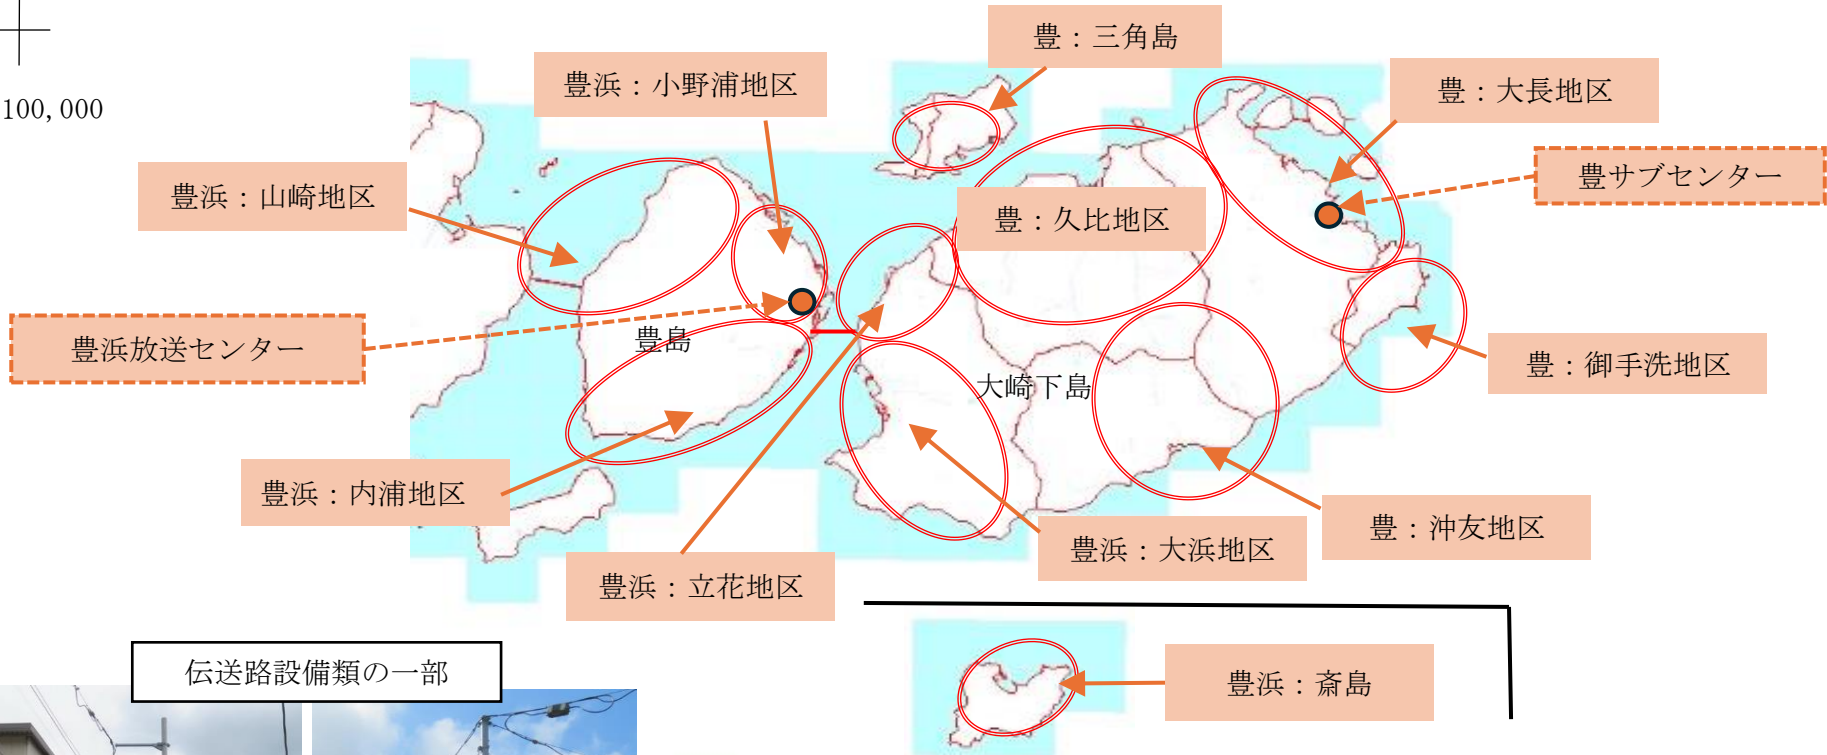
100, 000

豊：三角島

豊浜：小野浦地区

豊：大長地区

豊サブセンター

豊浜：山崎地区

豊：久比地区

豊浜放送センター

豊島

大崎下島

豊：御手洗地区

豊浜：内浦地区

豊：沖友地区

豊浜：大浜地区

豊浜：立花地区

伝送路設備類の一部

豊浜：斎島